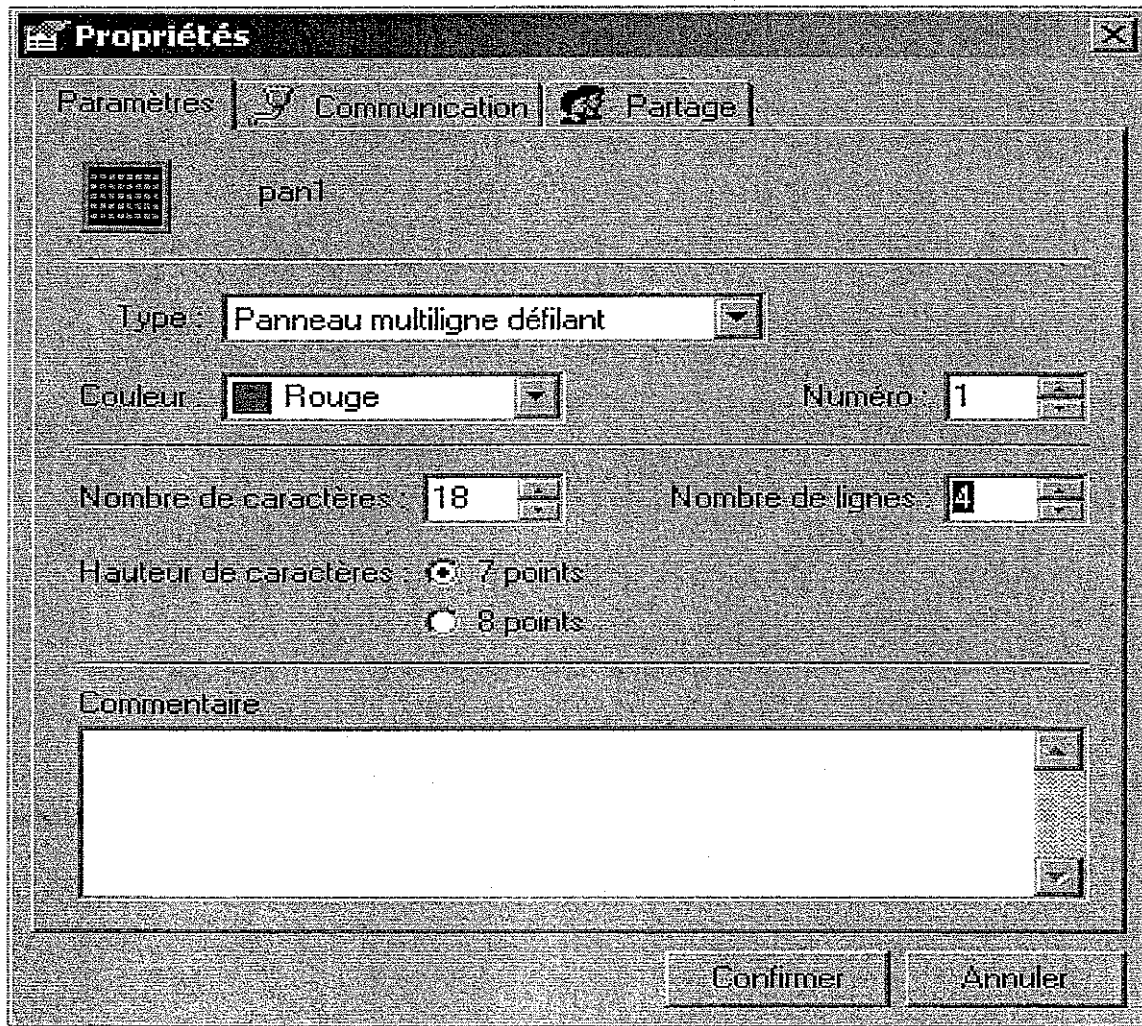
Propriétés

Paramètres | Communication | Partage

pan1

Type : Panneau multiligne défilant

Couleur : Rouge

Numéro : 1

Nombre de caractères : 18

Nombre de lignes : 4

Hauteur de caractères : 7 points

8 points

Commentaire

Confirmer

Annuler